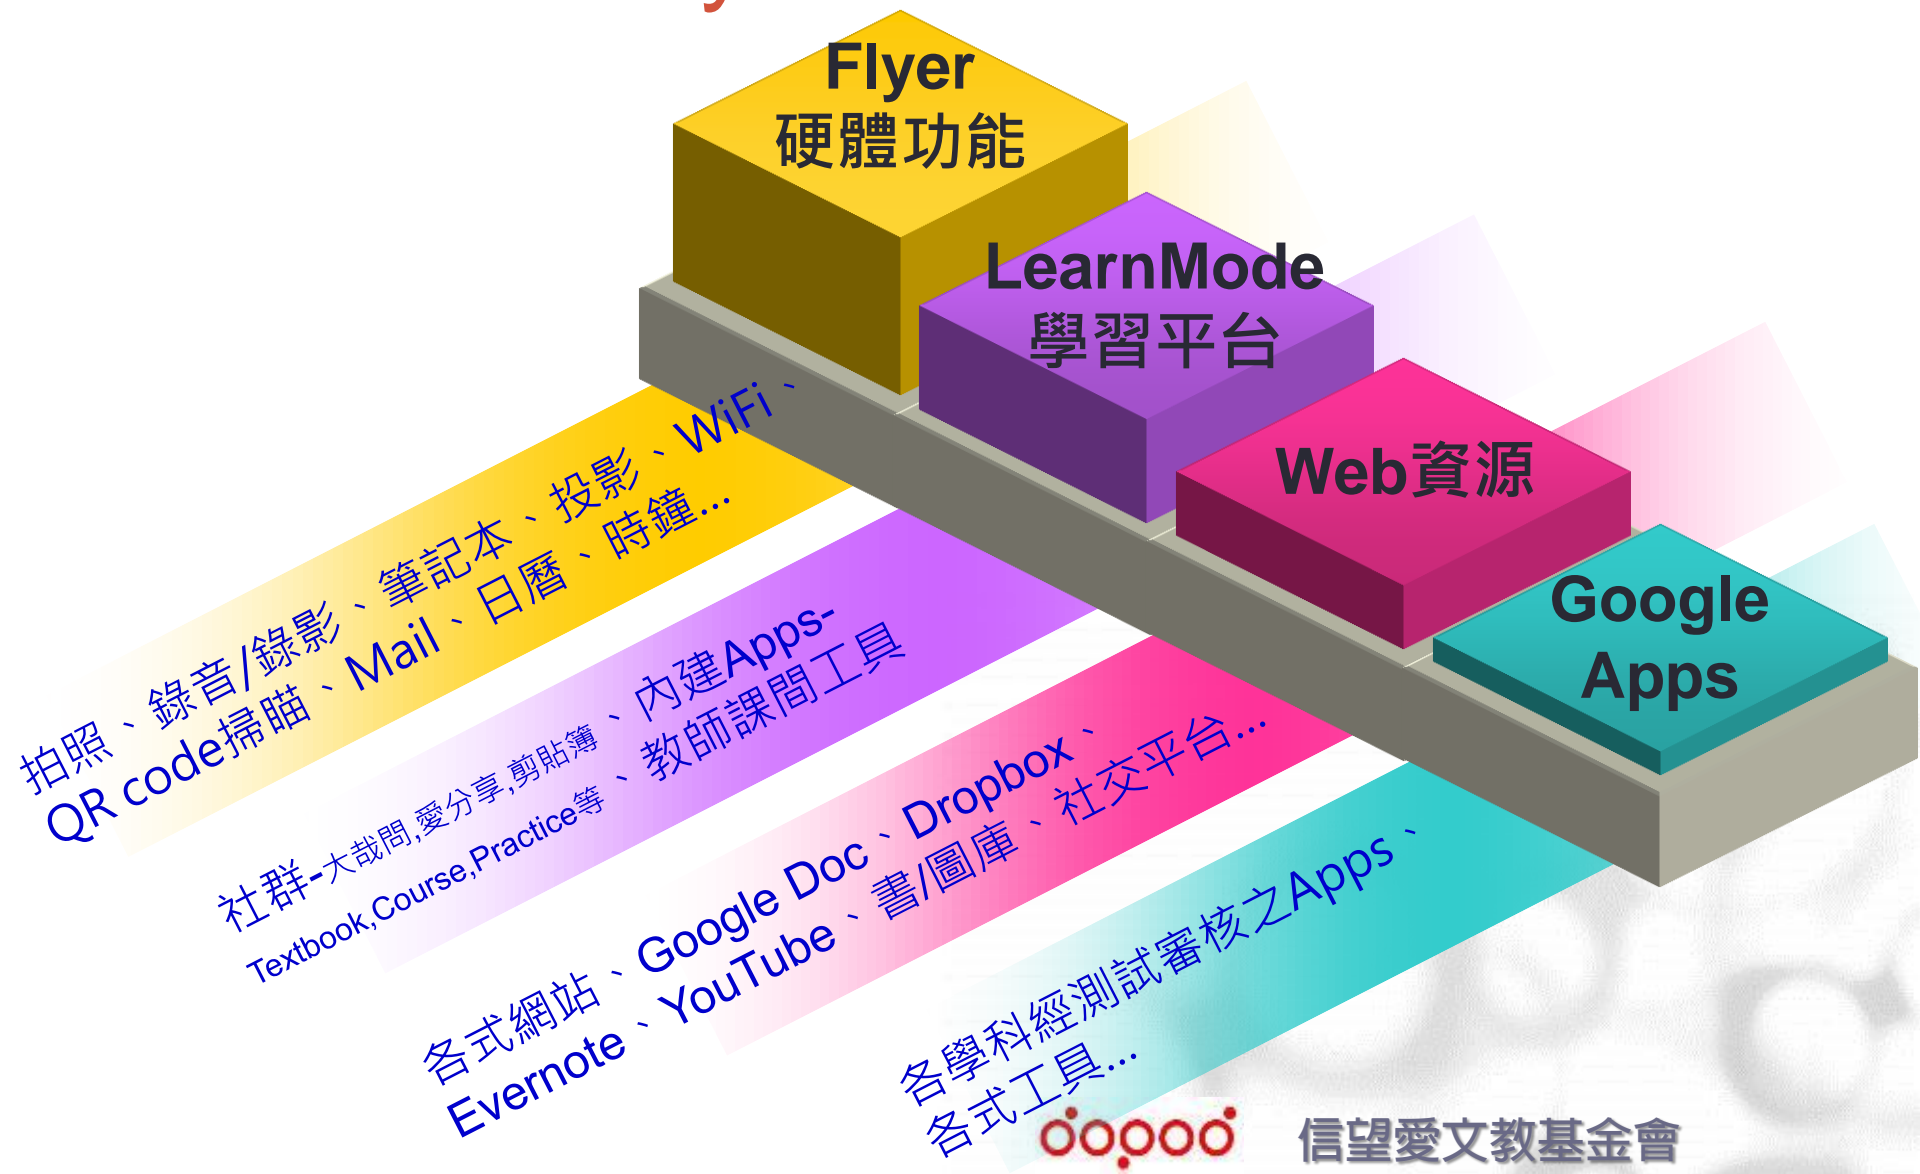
Flyer
硬體功能

LearnMode
學習平台

Web資源

Google Apps

拍照、錄音/錄影、筆記本、投影、WiFi、
QR code掃瞄、Mail、日曆、時鐘...

社群-大哉問,愛分享,剪貼簿、內建Apps-
Textbook,Course,Practice等、教師課間工具

各式網站、Google Doc、Dropbox、
Evernote、YouTube、書/圖庫、社交平台...

各學科經測試審核之Apps、
各式工具...

dopod
信望愛文教基金會